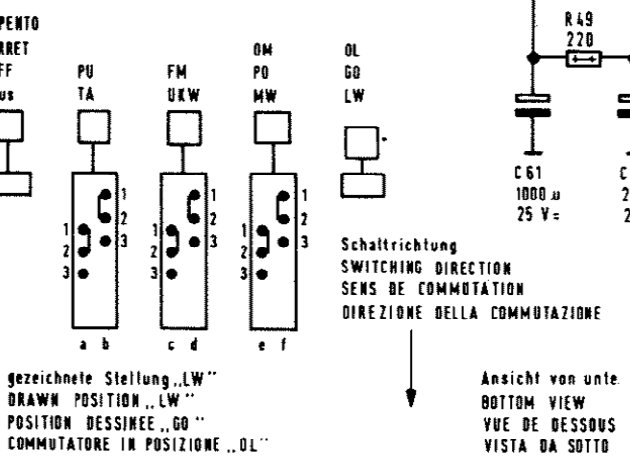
PENTO
RRET
FF
us

PU
TA

FM
UKW

OM
PO
MW

OL
GO
LW

R49
220

C61
1000 µ
25 V=

C
2
2

1
2
3

1
2
3

a b

1
2
3

1
2
3

c d

1
2
3

1
2
3

e f

Schaltrichtung
SWITCHING DIRECTION
SENS DE COMMUTATION
DIREZIONE DELLA COMMUTAZIONE

gezeichnete Stellung „LW"
DRAWN POSITION „LW"
POSITION DESSINEE „GO"
COMMUTATORE IN POSIZIONE „OL"

Ansicht von unte
BOTTOM VIEW
VUE DE DESSOUS
VISTA DA SOTTO